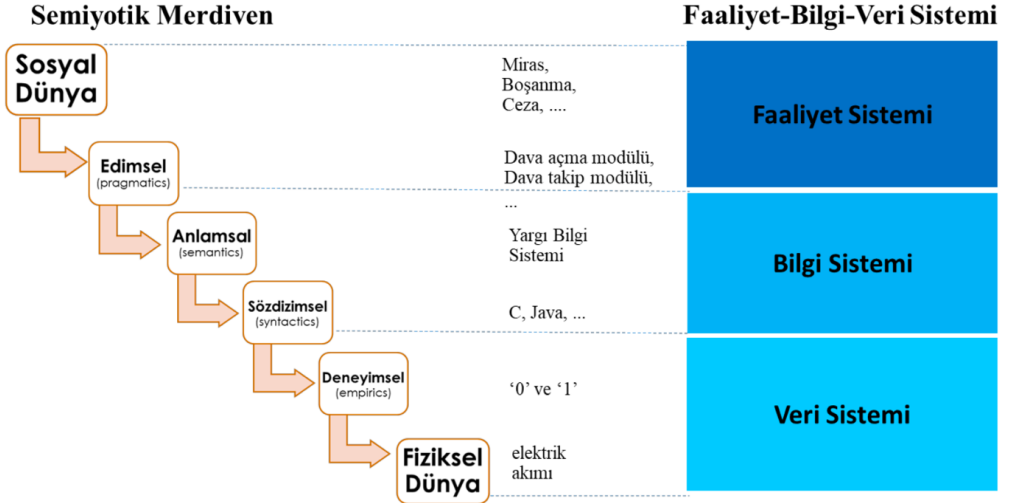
Semiyotik Merdiven

Faaliyet-Bilgi-Veri Sistemi

Sosyal Dünya

Edimsel (pragmatics)

Anlamsal (semantics)

Sözdizimsel (syntactics)

Deneyimsel (empirics)

Fiziksel Dünya

Miras, Boşanma, Ceza, ....

Dava açma modülü, Dava takip modülü, ...

Yargı Bilgi Sistemi

C, Java, ...

‘0’ ve ‘1’

elektrik akımı

Faaliyet Sistemi

Bilgi Sistemi

Veri Sistemi